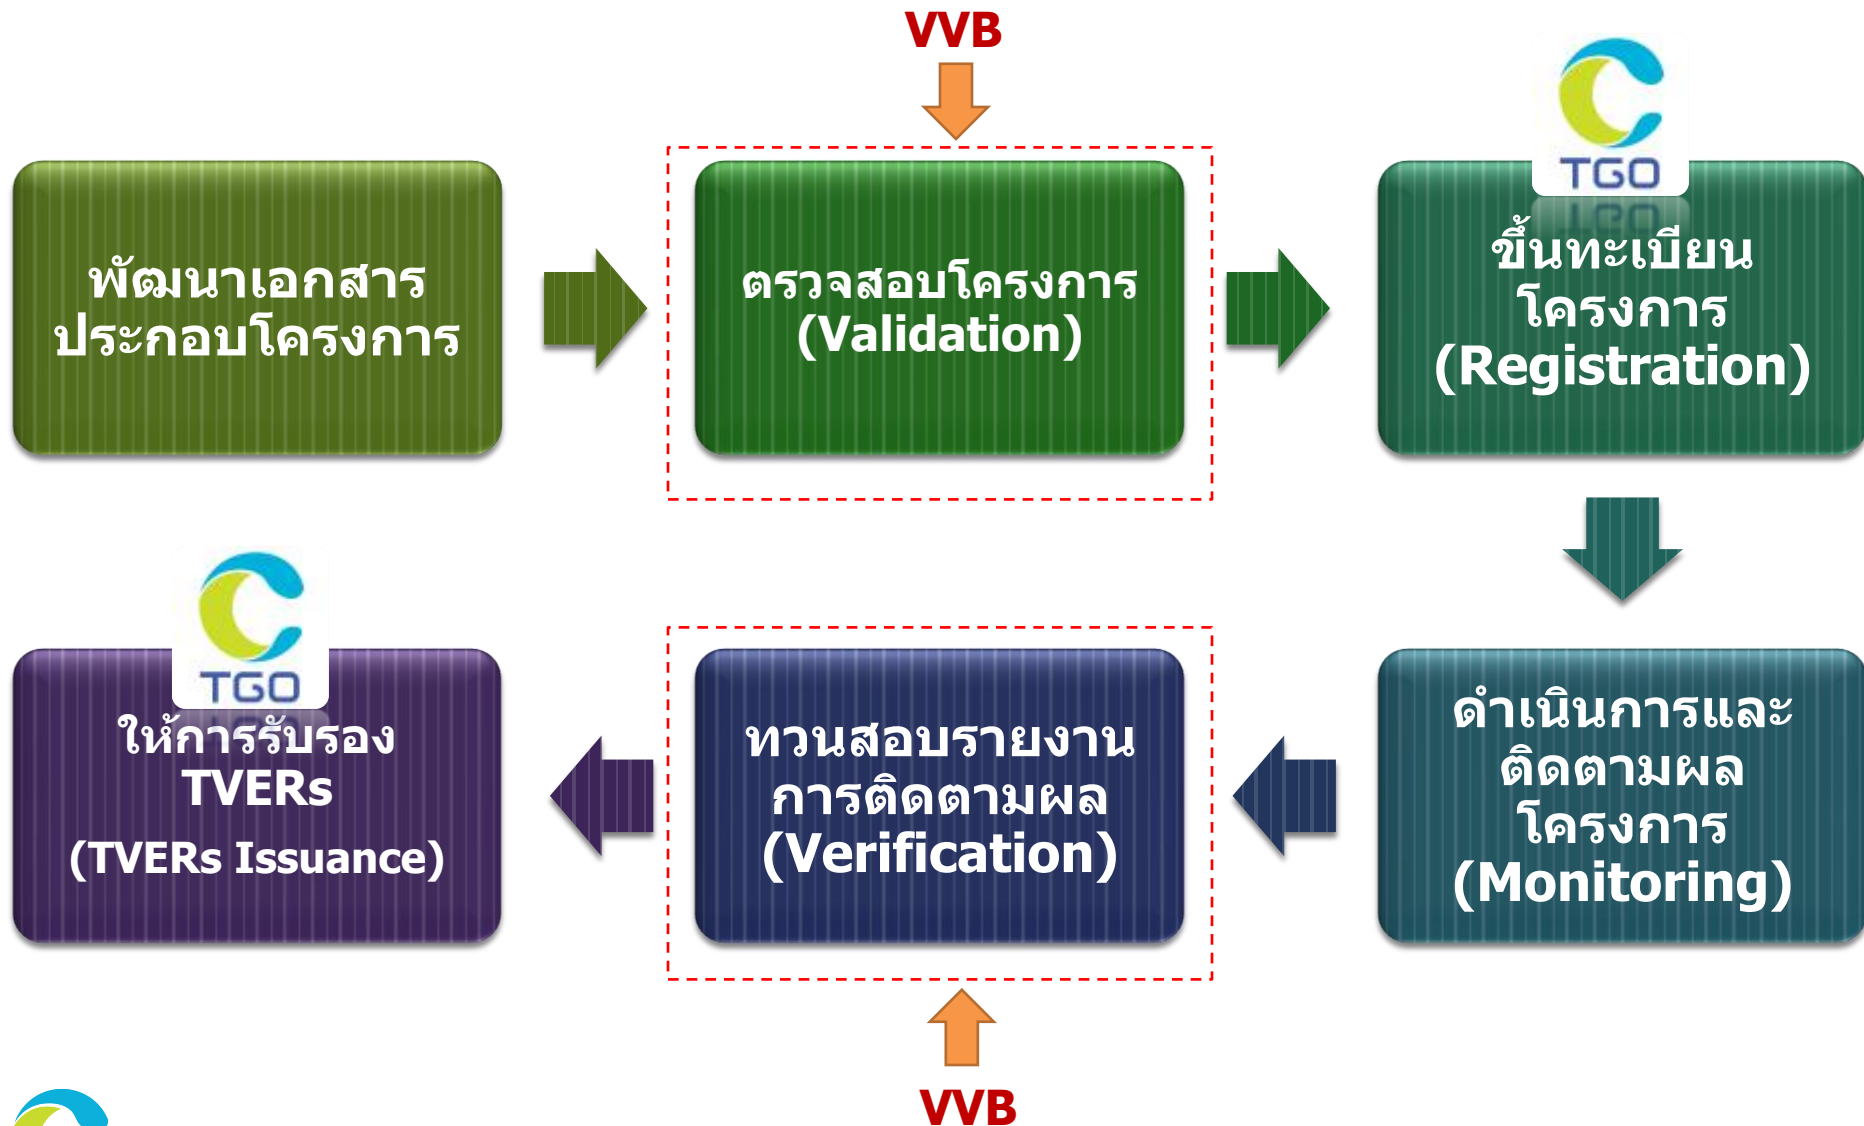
VVB

พัฒนาเอกสารประกอบโครงการ

ตรวจสอบโครงการ (Validation)

TGO

ขึ้นทะเบียนโครงการ (Registration)

ดำเนินการและติดตามผลโครงการ (Monitoring)

ทวนสอบรายงานการติดตามผล (Verification)

TGO

ให้การรับรอง TVERs (TVERs Issuance)

VVB